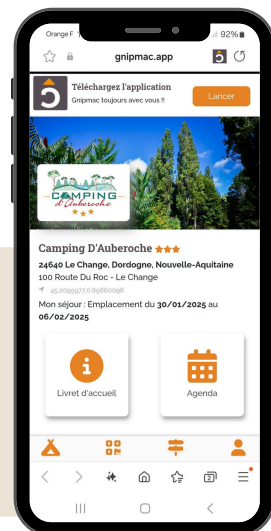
Orange F
92%
gnipmac.app
Téléchargez l'application
Gnipmac toujours avec vous !!
Lancer
CAMPING d'Auberoche
Camping D'Auberoche ★★★
24640 Le Change, Dordogne, Nouvelle-Aquitaine
100 Route Du Roc - Le Change
45.2099977,0.89860098
Mon séjour : Emplacement du 30/01/2025 au 06/02/2025
Livret d'accueil
Agenda
2